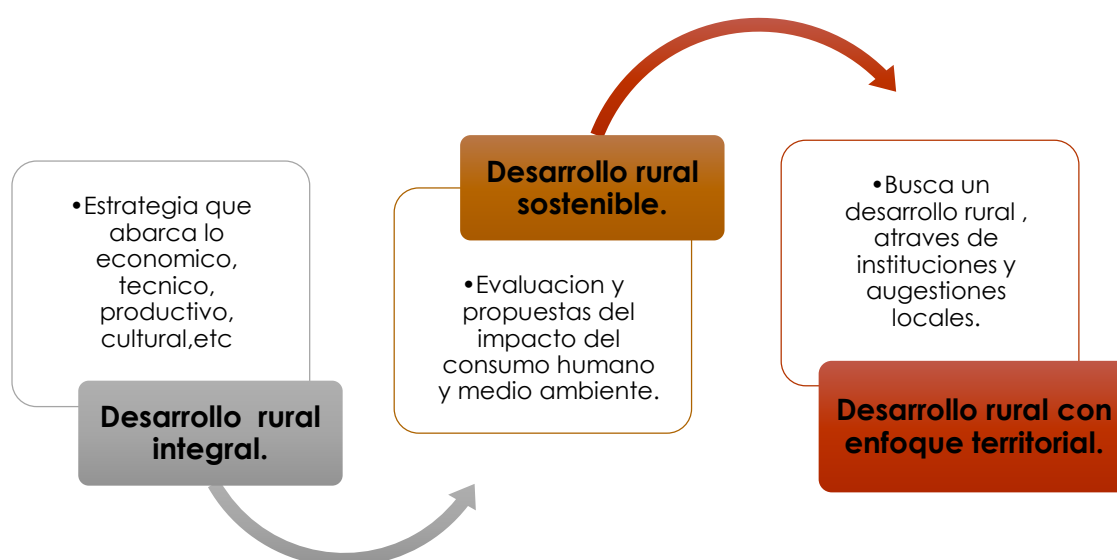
•Estrategia que abarca lo economico, tecnico, productivo, cultural,etc

Desarrollo rural integral.

Desarrollo rural sostenible.

•Evaluacion y propuestas del impacto del consumo humano y medio ambiente.

•Busca un desarrollo rural , atraves de instituciones y augestiones locales.

Desarrollo rural con enfoque territorial.